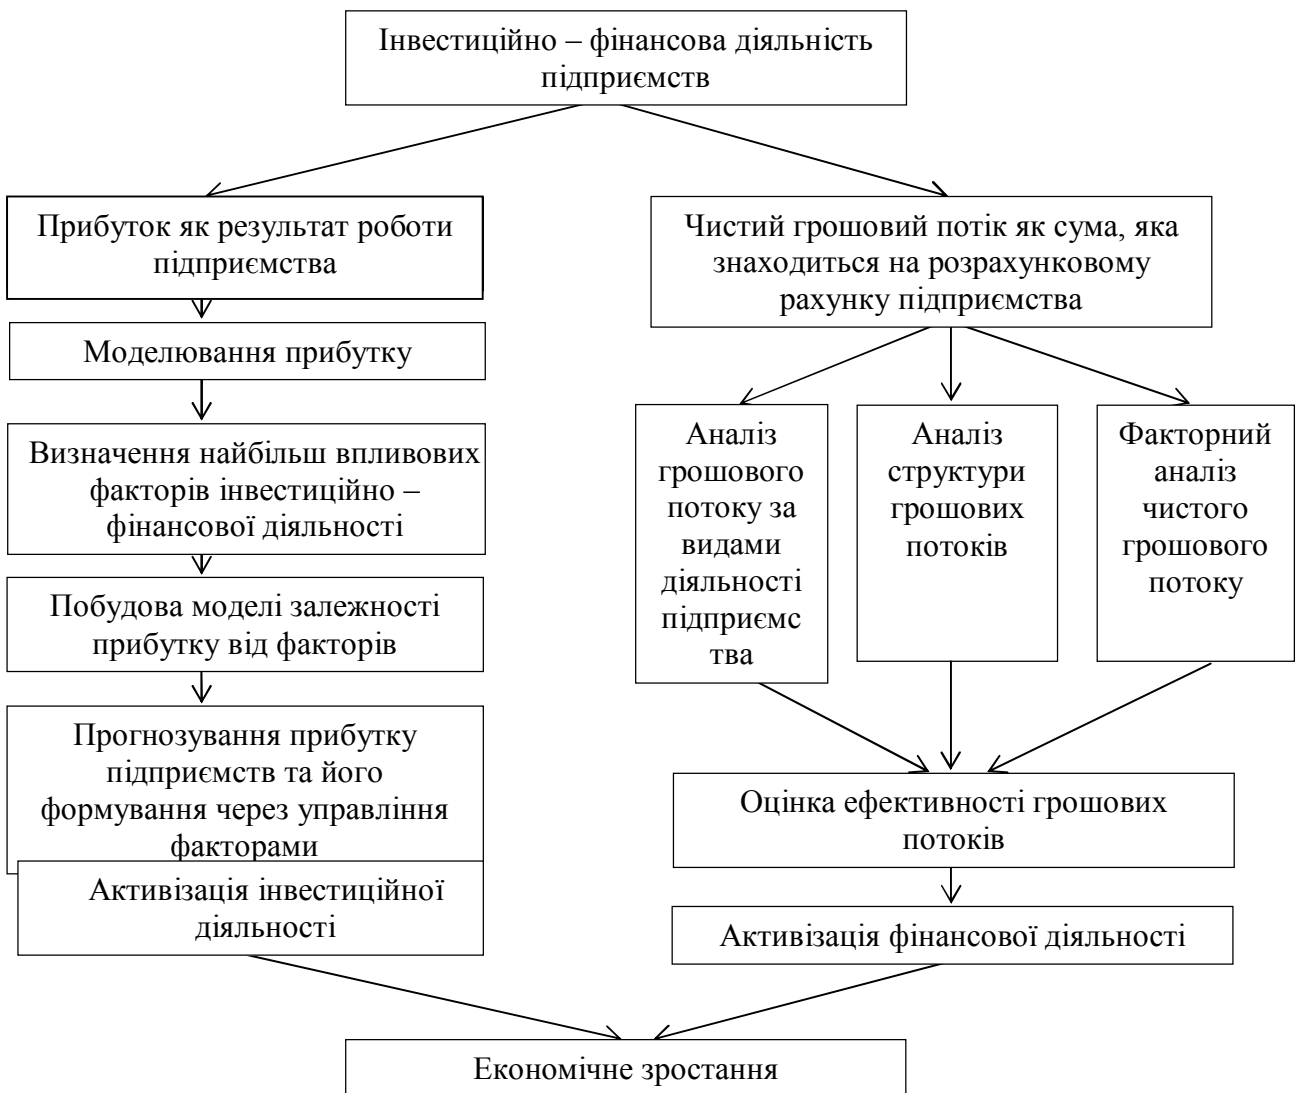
Інвестиційно – фінансова діяльність підприємств

Прибуток як результат роботи підприємства

Моделювання прибутку

Визначення найбільш впливових факторів інвестиційно – фінансової діяльності

Побудова моделі залежності прибутку від факторів

Прогнозування прибутку підприємств та його формування через управління факторами

Активізація інвестиційної діяльності

Чистий грошовий потік як сума, яка знаходиться на розрахунковому рахунку підприємства

Аналіз грошового потоку за видами діяльності підприємс тва

Аналіз структури грошових потоків

Факторний аналіз чистого грошового потоку

Оцінка ефективності грошових потоків

Активізація фінансової діяльності

Економічне зростання